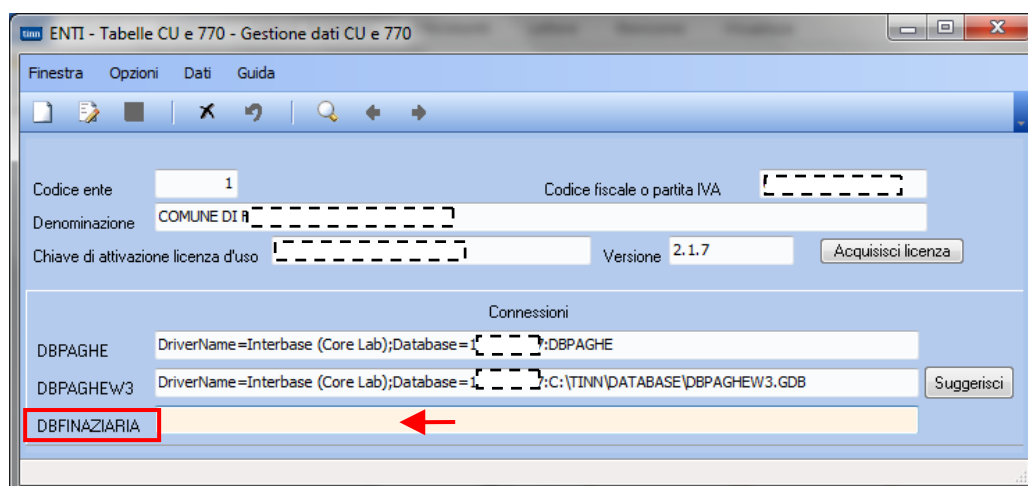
tinn ENTI - Tabelle CU e 770 - Gestione dati CU e 770

Finestra Opzioni Dati Guida

Codice ente 1
Codice fiscale o partita IVA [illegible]
Denominazione COMUNE DI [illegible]
Chiave di attivazione licenza d'uso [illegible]
Versione 2.1.7
Acquisisci licenza

Connessioni

DBPAGHE DriverName=Interbase (Core Lab);Database=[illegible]:DBPAGHE
DBPAGHEW3 DriverName=Interbase (Core Lab);Database=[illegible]:C:\TINN\DATABASE\DBPAGHEW3.GDB
Suggerisci
DBFINAZIARIA